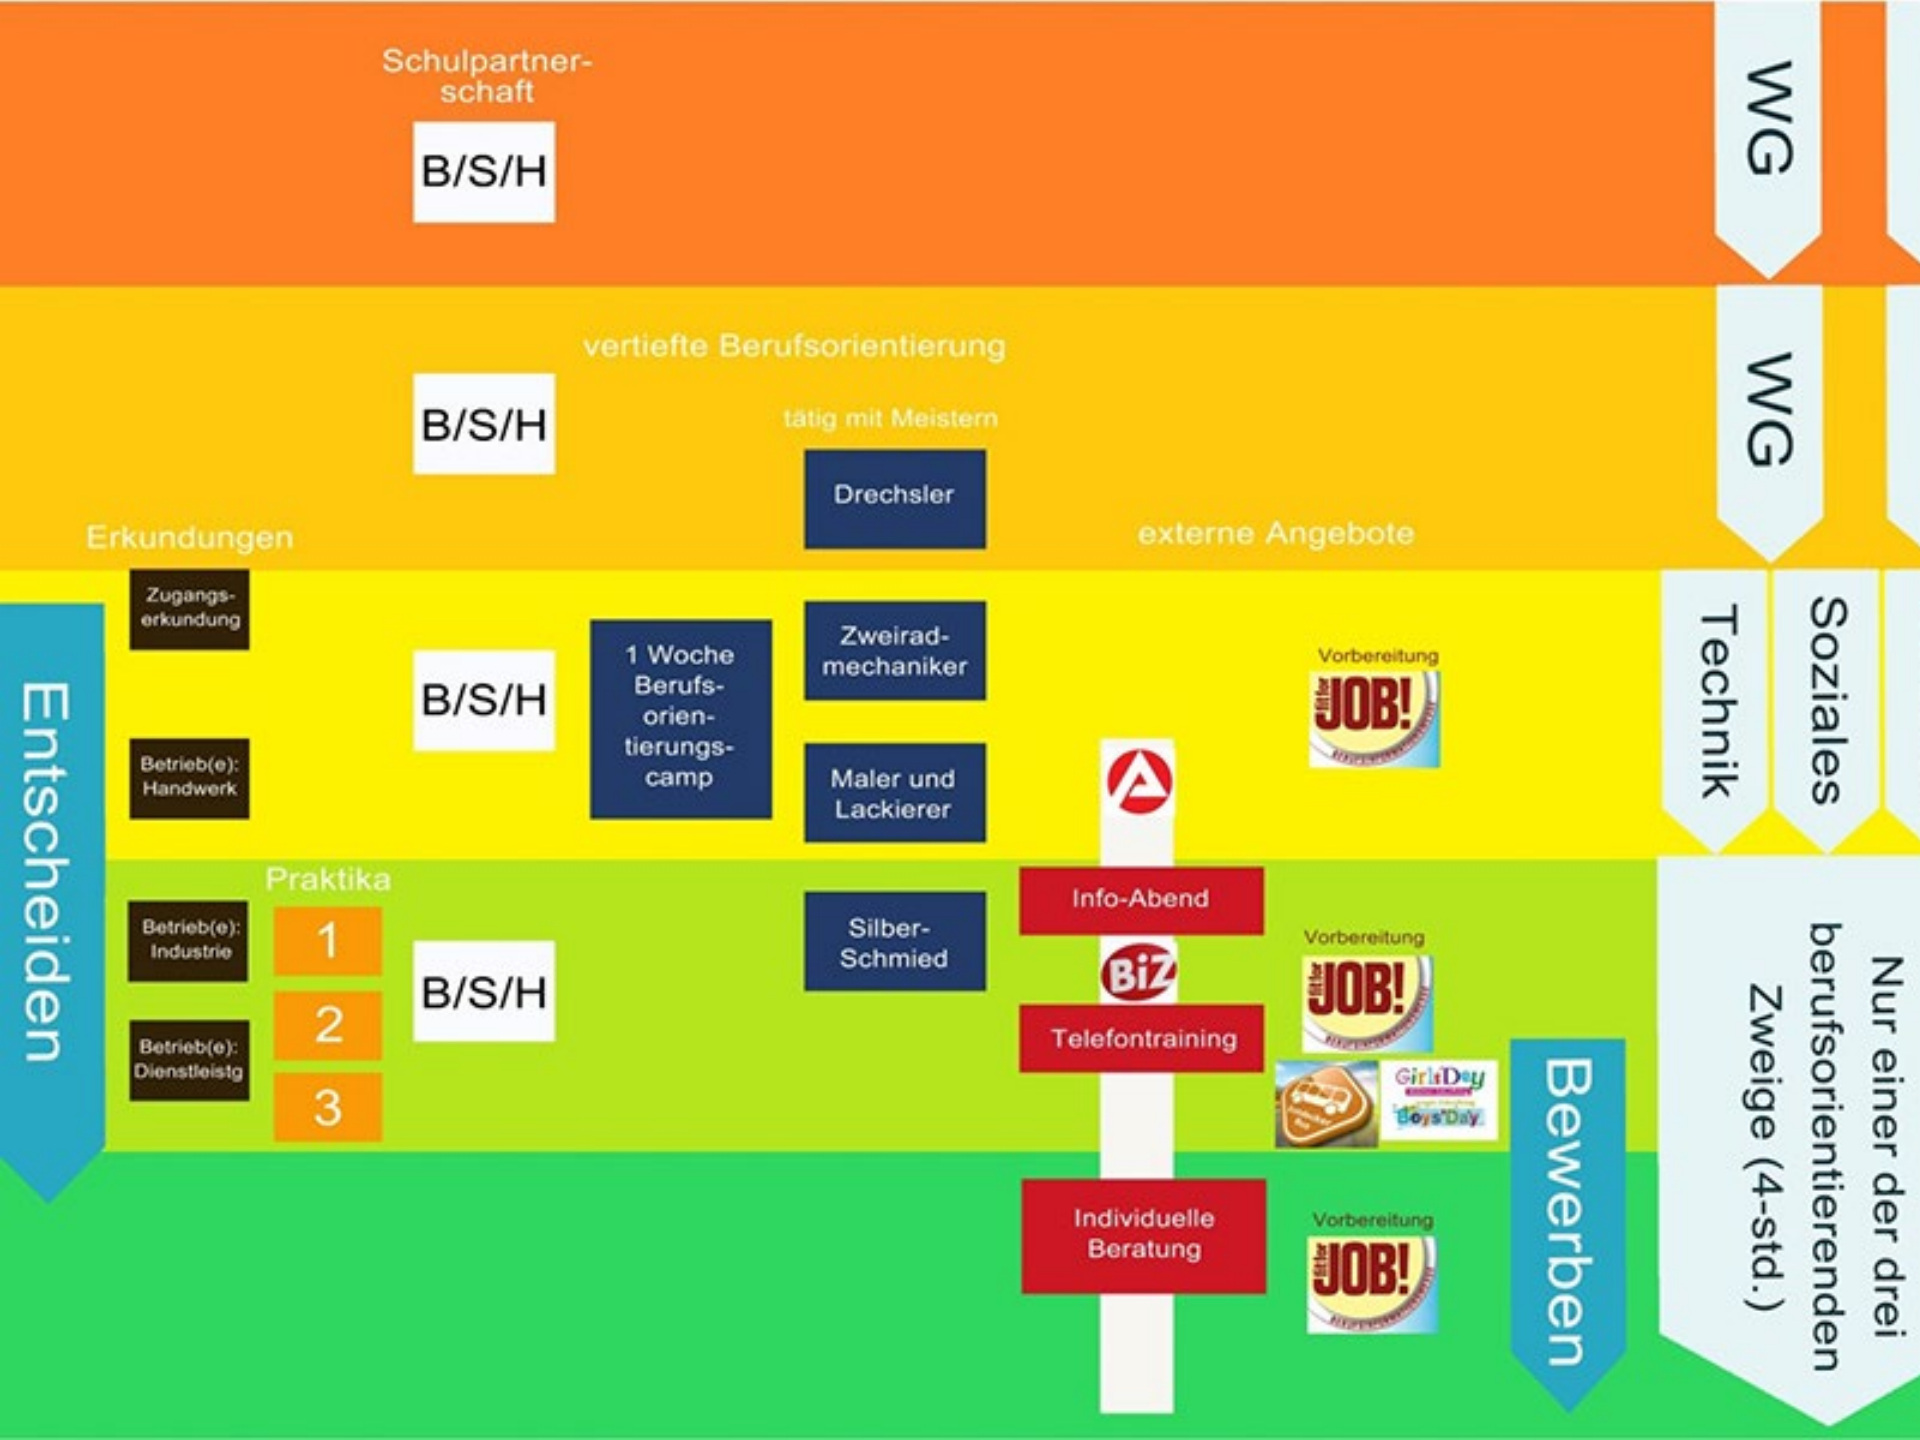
Schulpartnerschaft

B/S/H

WG

vertiefte Berufsorientierung

B/S/H

tätig mit Meistern

Drechsler

WG

Erkundungen

externe Angebote

Zugangserkundung

Entscheiden

B/S/H

1 Woche Berufsorientierungscamp

Zweiradmechaniker

Maler und Lackierer

Vorbereitung

fit for JOB!

Technik

Sozialen

Betrieb(e): Handwerk

Praktika

Betrieb(e): Industrie

1

2

3

B/S/H

Silber-Schmied

Info-Abend

BiZ

Telefontraining

Vorbereitung

fit for JOB!

Girls'Day

Boys'Day

Betrieb(e): Dienstleistg

Bewerben

Nur einer der drei berufsorientierenden Zweige (4-std.)

Individuelle Beratung

Vorbereitung

fit for JOB!